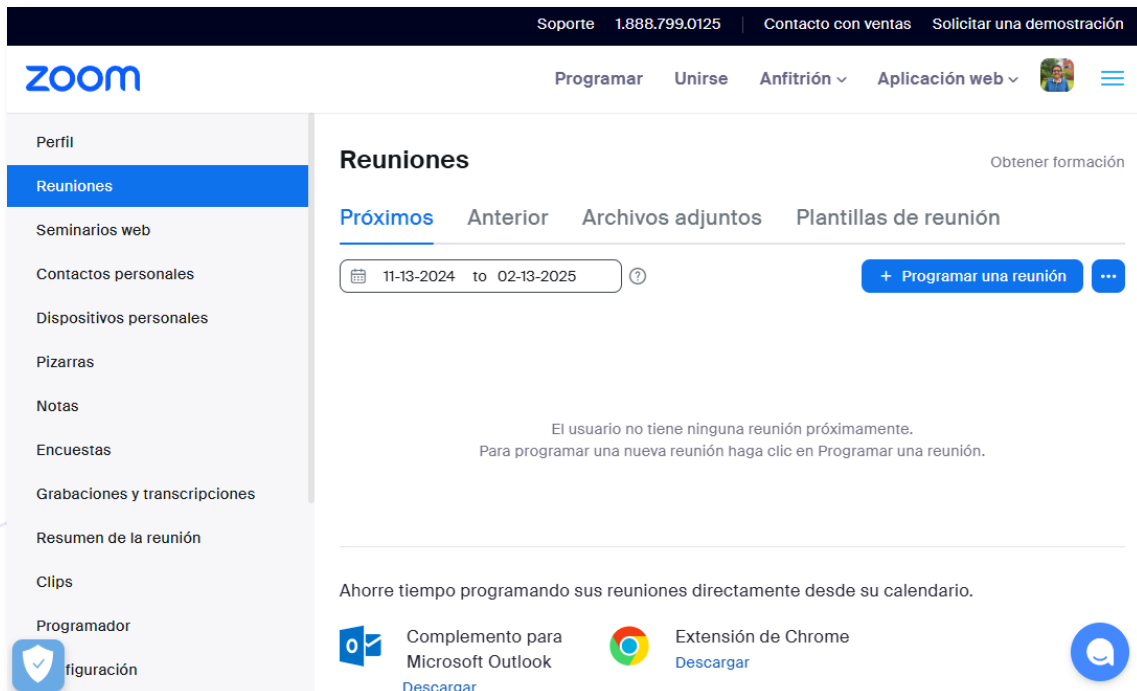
Soporte 1.888.799.0125 | Contacto con ventas Solicitar una demostración

zoom

Programar Unirse Anfitrión Aplicación web

Perfil
Reuniones
Seminarios web
Contactos personales
Dispositivos personales
Pizarras
Notas
Encuestas
Grabaciones y transcripciones
Resumen de la reunión
Clips
Programador
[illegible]figuración

Reuniones

Obtener formación

Próximos Anterior Archivos adjuntos Plantillas de reunión

11-13-2024 to 02-13-2025

+ Programar una reunión

El usuario no tiene ninguna reunión próximamente.
Para programar una nueva reunión haga clic en Programar una reunión.

Ahorre tiempo programando sus reuniones directamente desde su calendario.

Complemento para Microsoft Outlook
Descargar

Extensión de Chrome
Descargar